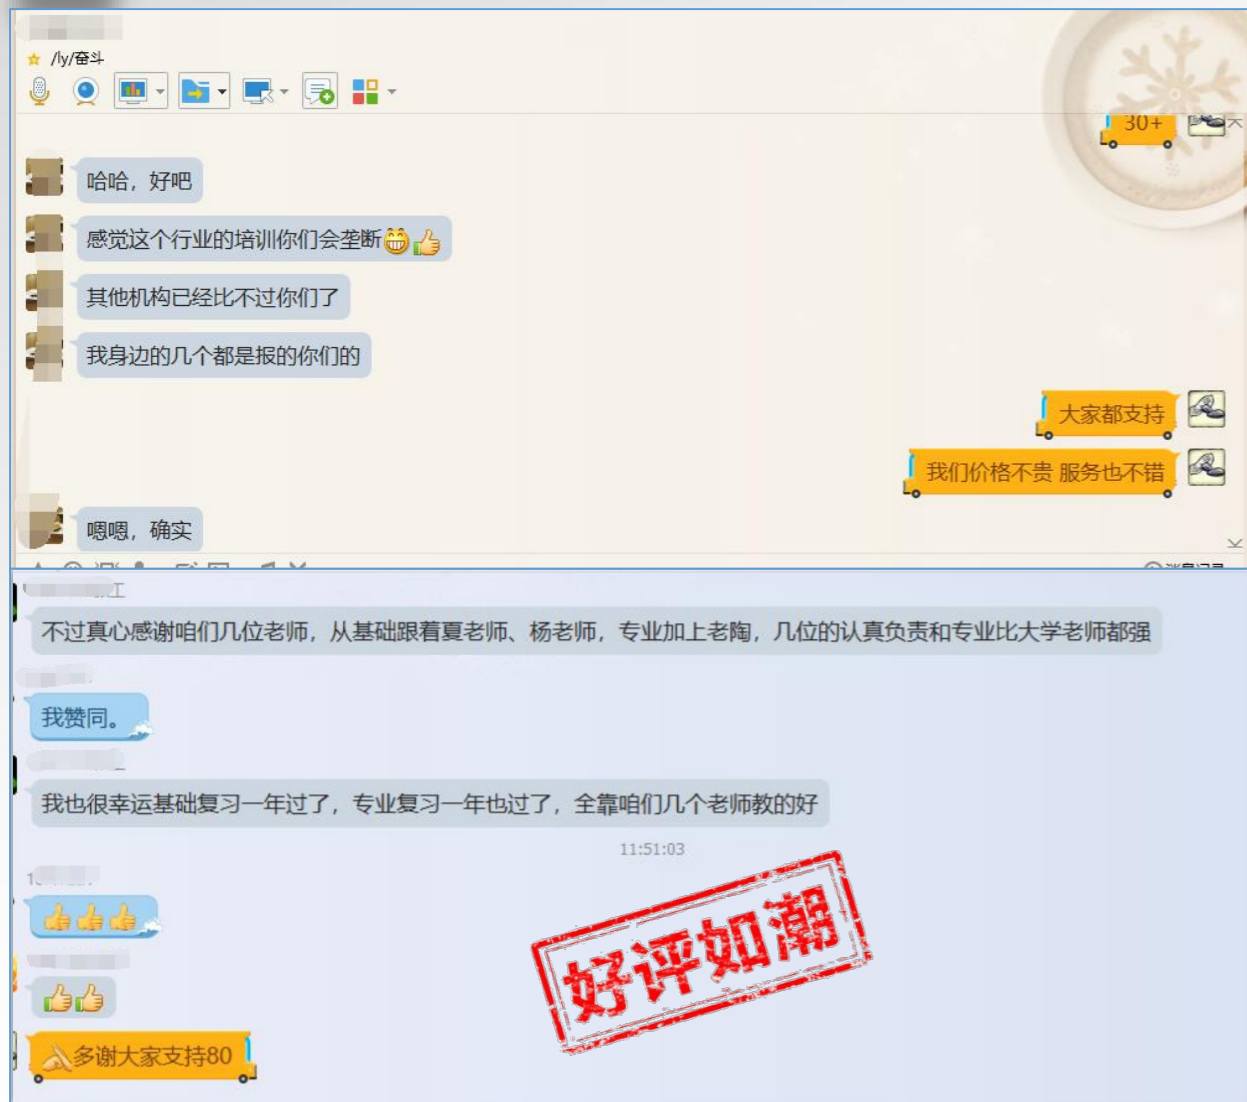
/ly/奋斗

30+

哈哈，好吧

感觉这个行业的培训你们会垄断

其他机构已经比不过你们了

我身边的几个都是报的你们的

大家都支持

我们价格不贵 服务也不错

嗯嗯，确实

不过真心感谢咱们几位老师，从基础跟着夏老师、杨老师，专业加上老陶，几位的认真负责和专业比大学老师都强

我赞同。

我也很幸运基础复习一年过了，专业复习一年也过了，全靠咱们几个老师教的好

11:51:03

多谢大家支持80

好评如潮